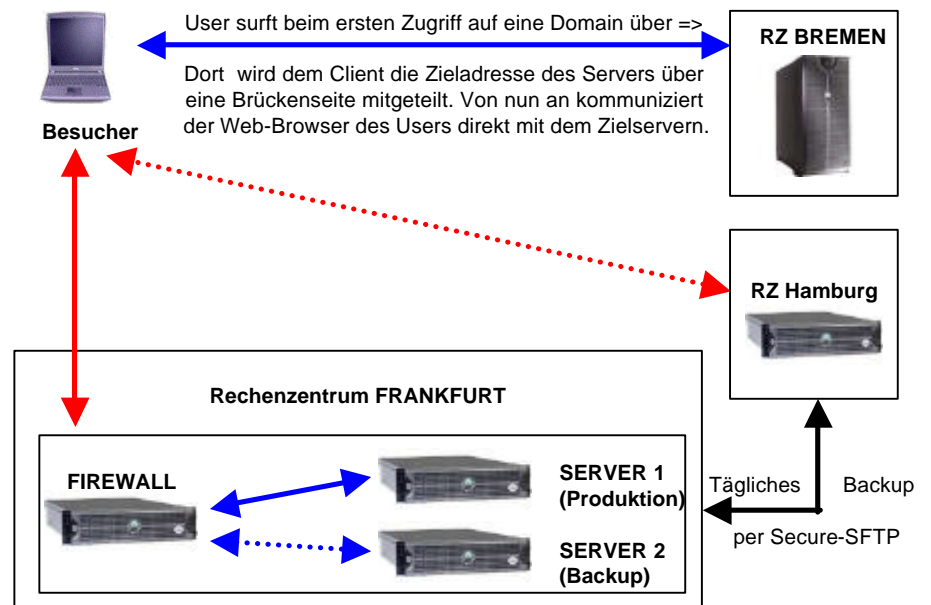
User surft beim ersten Zugriff auf eine Domain über =>

RZ BREMEN

Dort wird dem Client die Zieladresse des Servers über eine Brückenseite mitgeteilt. Von nun an kommuniziert der Web-Browser des Users direkt mit dem Zielservern.

Besucher

RZ Hamburg

Rechenzentrum FRANKFURT

FIREWALL

SERVER 1 (Produktion)

SERVER 2 (Backup)

Tägliches

Backup

per Secure-SFTP